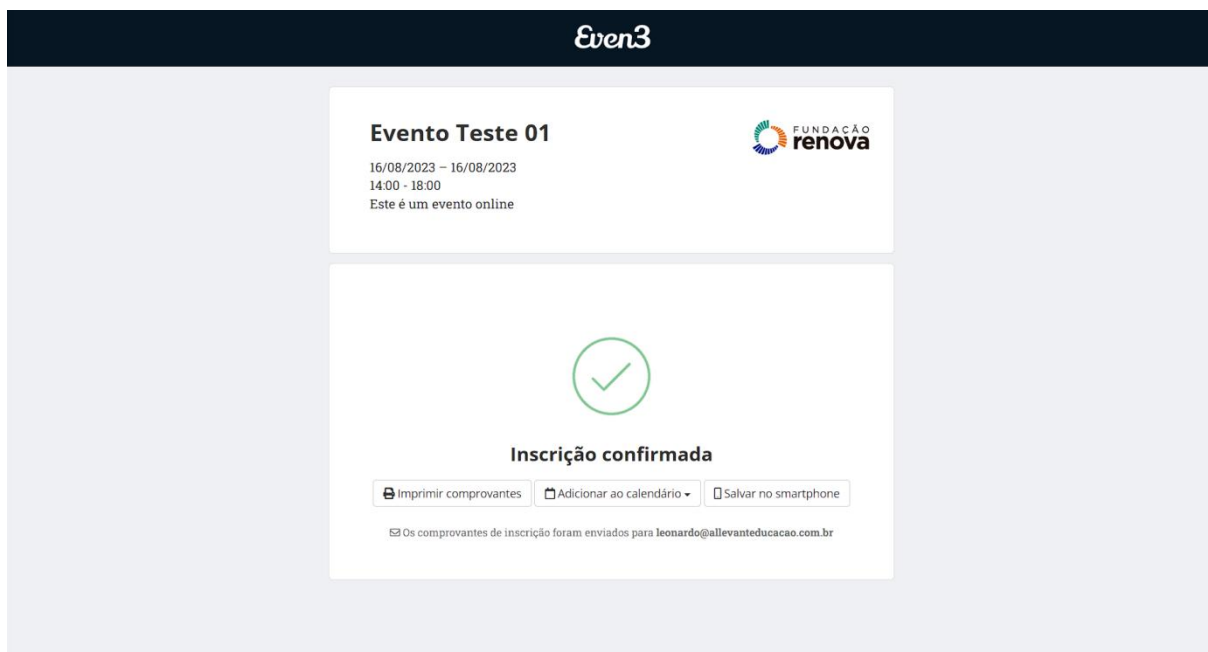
Even3

Evento Teste 01

16/08/2023 – 16/08/2023
14:00 - 18:00
Este é um evento online

FUNDAÇÃO renova

Inscrição confirmada

Imprimir comprovantes | Adicionar ao calendário | Salvar no smartphone

Os comprovantes de inscrição foram enviados para leonardo@allevanteducacao.com.br